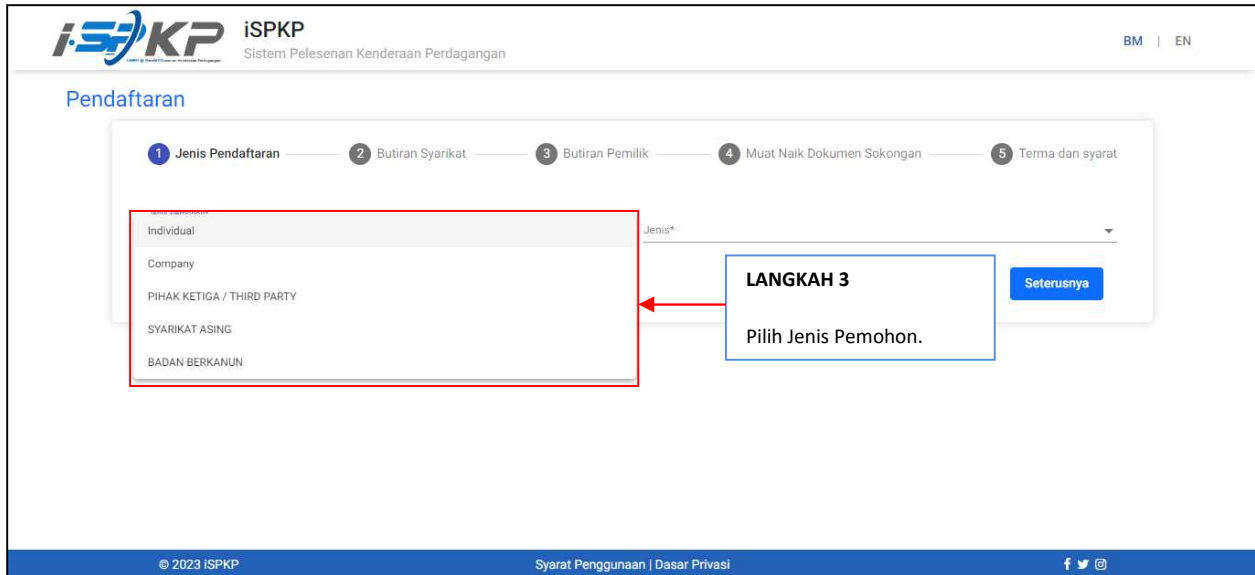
iSPKP
iSPKP
Sistem Pelesenan Kenderaan Perdagangan

BM | EN

Pendaftaran

1 Jenis Pendaftaran 2 Butiran Syarikat 3 Butiran Pemilik 4 Muat Naik Dokumen Sokongan 5 Terma dan syarat

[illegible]
Individual
Company
PIHAK KETIGA / THIRD PARTY
SYARIKAT ASING
BADAN BERKANUN

Jenis*

LANGKAH 3

Pilih Jenis Pemohon.

Seterusnya

© 2023 iSPKP
Syarat Penggunaan | Dasar Privasi